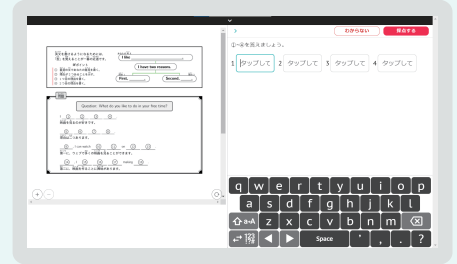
わからない
採点する

①～④を並えましょう。

1 タップして 2 タップして 3 タップして 4 タップして

I like
I have two reasons.
First,
Second,

Question: What do you like to do in your free time?

q w e r t y u i o p
a s d f g h j k l
z x c v b n m
Space
' , . ?